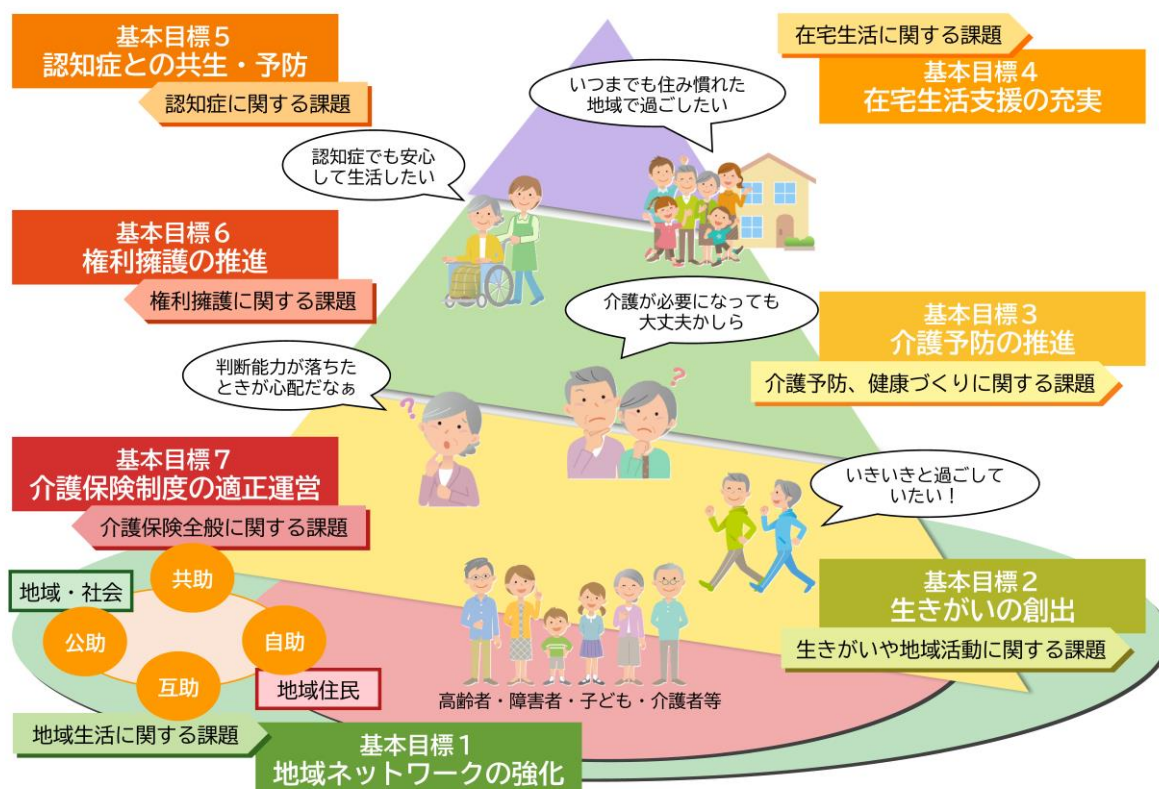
基本目標５
認知症との共生・予防

認知症に関する課題

在宅生活に関する課題

基本目標４
在宅生活支援の充実

いつまでも住み慣れた地域で過ごしたい

認知症でも安心して生活したい

基本目標６
権利擁護の推進

権利擁護に関する課題

介護が必要になっても大丈夫かしら

基本目標３
介護予防の推進

介護予防、健康づくりに関する課題

判断能力が落ちたときが心配だなぁ

基本目標７
介護保険制度の適正運営

介護保険全般に関する課題

いきいきと過ごしていたい！

地域・社会

共助

公助

自助

互助

地域住民

基本目標２
生きがいの創出

生きがいや地域活動に関する課題

高齢者・障害者・子ども・介護者等

地域生活に関する課題

基本目標１
地域ネットワークの強化